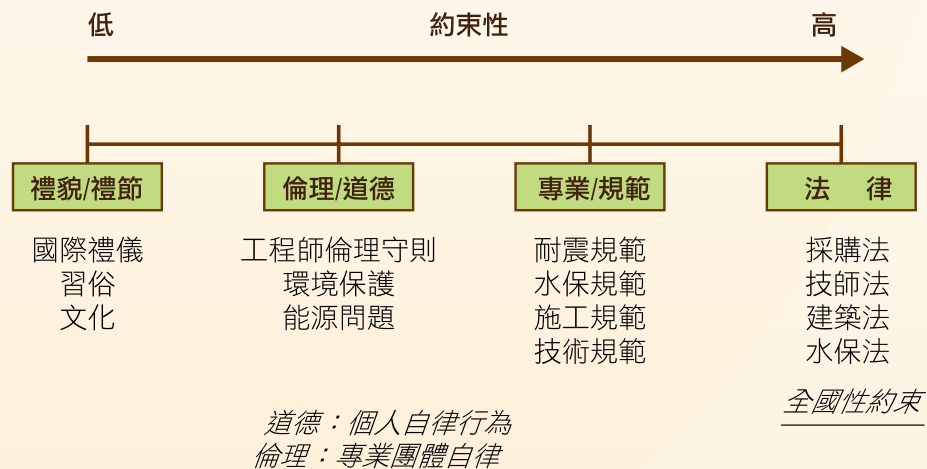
低 約束性 高

禮貌/禮節
國際禮儀
習俗
文化

倫理/道德
工程師倫理守則
環境保護
能源問題

專業/規範
耐震規範
水保規範
施工規範
技術規範

法 律
採購法
技師法
建築法
水保法

道德：個人自律行為
倫理：專業團體自律

全國性約束